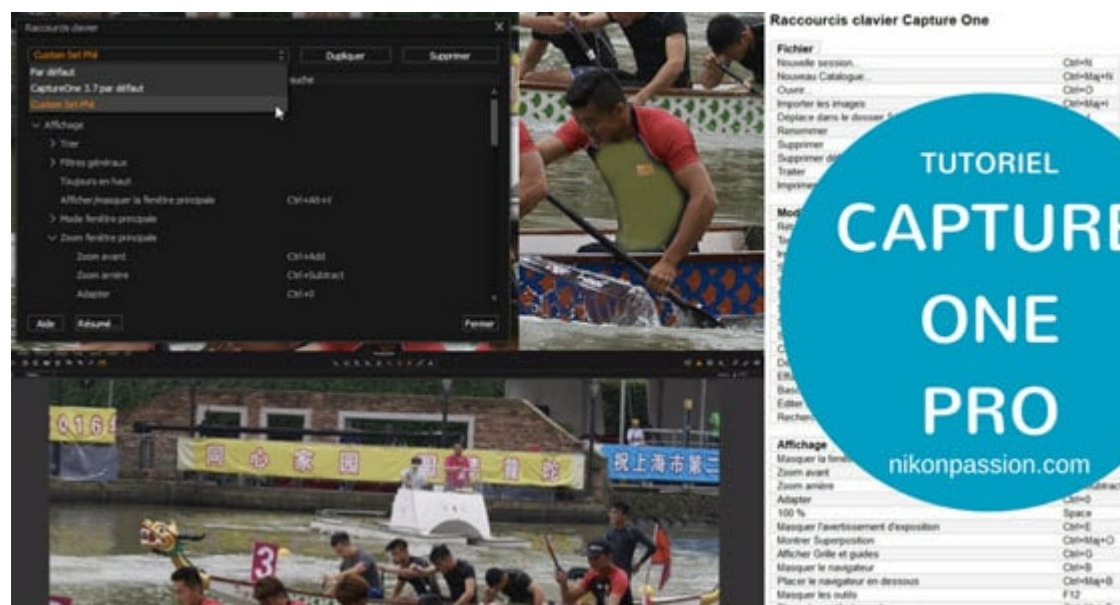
Raccourcis clavier

Custom Set Phil

Dupliquer

Supprimer

Par défaut

CaptureOne 3.7 par défaut

Custom Set Phil

Affichage

Trier

Filtres généraux

Toujours en haut

Afficher/masquer la fenêtre principale Ctrl+Alt+I

Mode fenêtre principale

Zoom fenêtre principale

Zoom avant Ctrl+Add

Zoom arrière Ctrl+Subtract

Adapter Ctrl+0

Aide

Résumé...

Fermer

Raccourcis clavier Capture One

Fichier

| | |
|---|---|
| Nouvelle session... | Ctrl+N |
| Nouveau Catalogue... | Ctrl+Maj+N |
| Ouvrir... | Ctrl+O |
| Importer les images | Ctrl+Maj+I |
| Déplacer dans le dossier S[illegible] | |
| Renommer | |
| Supprimer | |
| Supprimer d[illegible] | |
| Traiter | |
| Imprimer | |

Affichage

| | |
|---|---|
| Masquer la fenêtre | |
| Zoom avant | |
| Zoom arrière | |
| Adapter | Ctrl+0 |
| 100 % | Space |
| Masquer l'avertissement d'exposition | Ctrl+E |
| Montrer Superposition | Ctrl+Maj+O |
| Afficher Grille et guides | Ctrl+G |
| Masquer le navigateur | Ctrl+B |
| Placer le navigateur en dessous | Ctrl+Maj+B |
| Masquer les outils | F12 |

TUTORIEL

CAPTURE ONE PRO

nikonpassion.com

0164

同 心 家 园

祝上海市第二

3